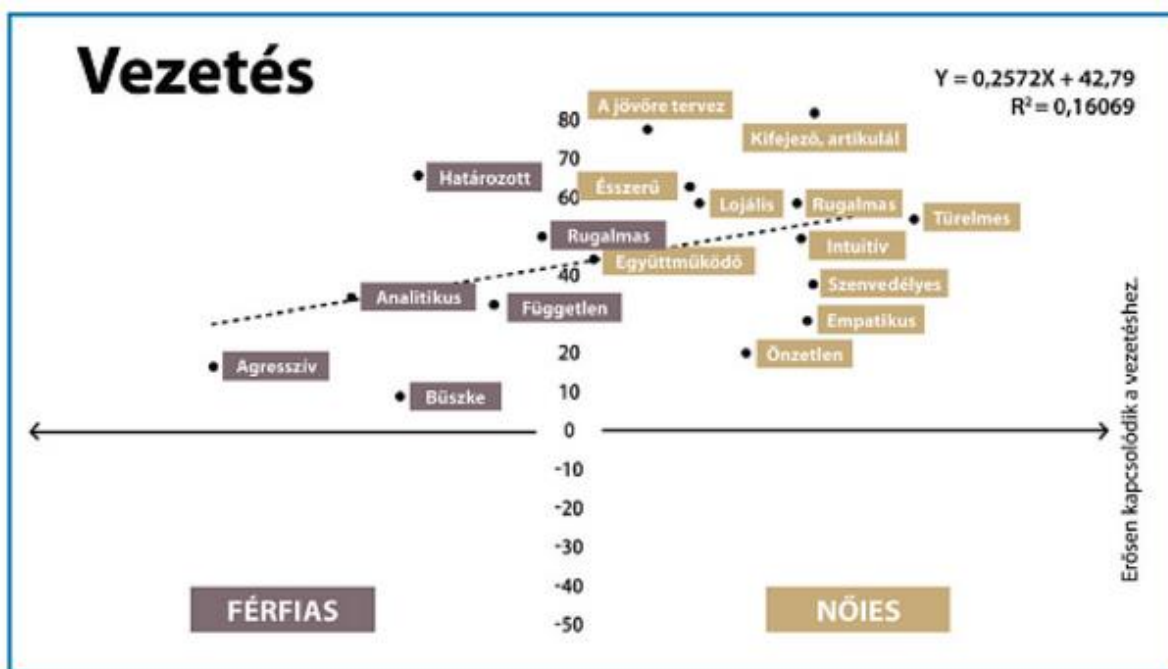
Vezetés

Y = 0,2572X + 42,79
$R^2 = 0,16069$

A jövőre tervez
Kifejező, artikulál
Határozott
Ésszerű
Lojális
Rugalmas
Türelmes
Rugalmas
Intuitív
Együttműködő
Szenvedélyes
Analitikus
Független
Empatikus
Agresszív
Önzetlen
Büszke

80
70
60
40
20
10
0
-10
-20
-30
-40
-50

Erősen kapcsolódik a vezetéshez.

FÉRFIAS

NŐIES